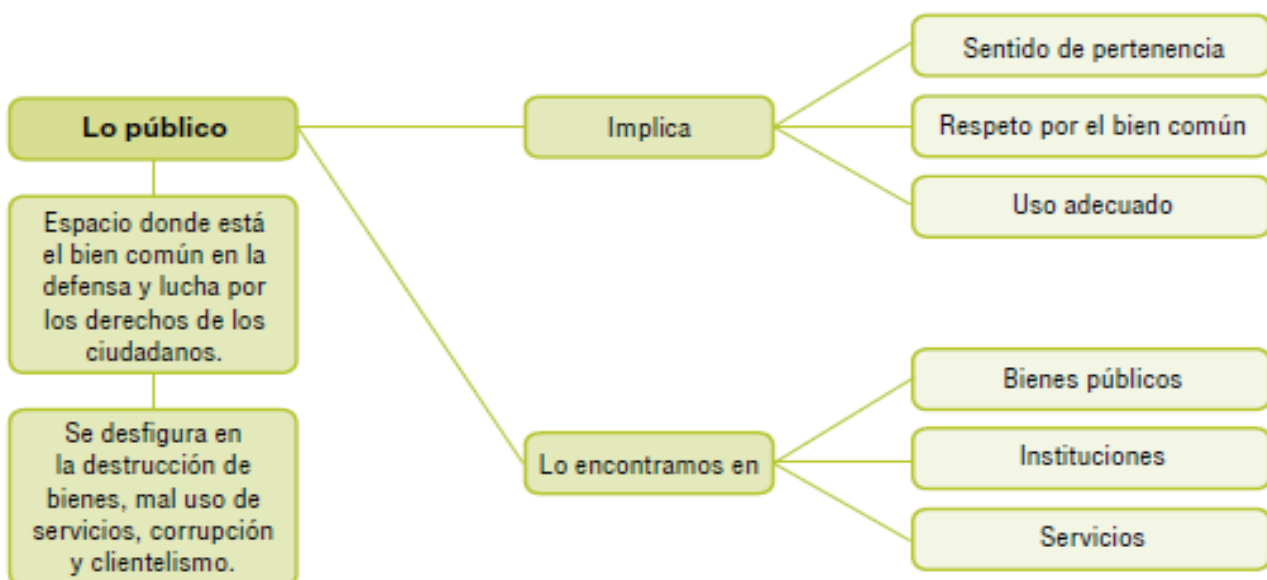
Lo público

Espacio donde está el bien común en la defensa y lucha por los derechos de los ciudadanos.

Se desfigura en la destrucción de bienes, mal uso de servicios, corrupción y clientelismo.

Implica

Sentido de pertenencia

Respeto por el bien común

Uso adecuado

Lo encontramos en

Bienes públicos

Instituciones

Servicios